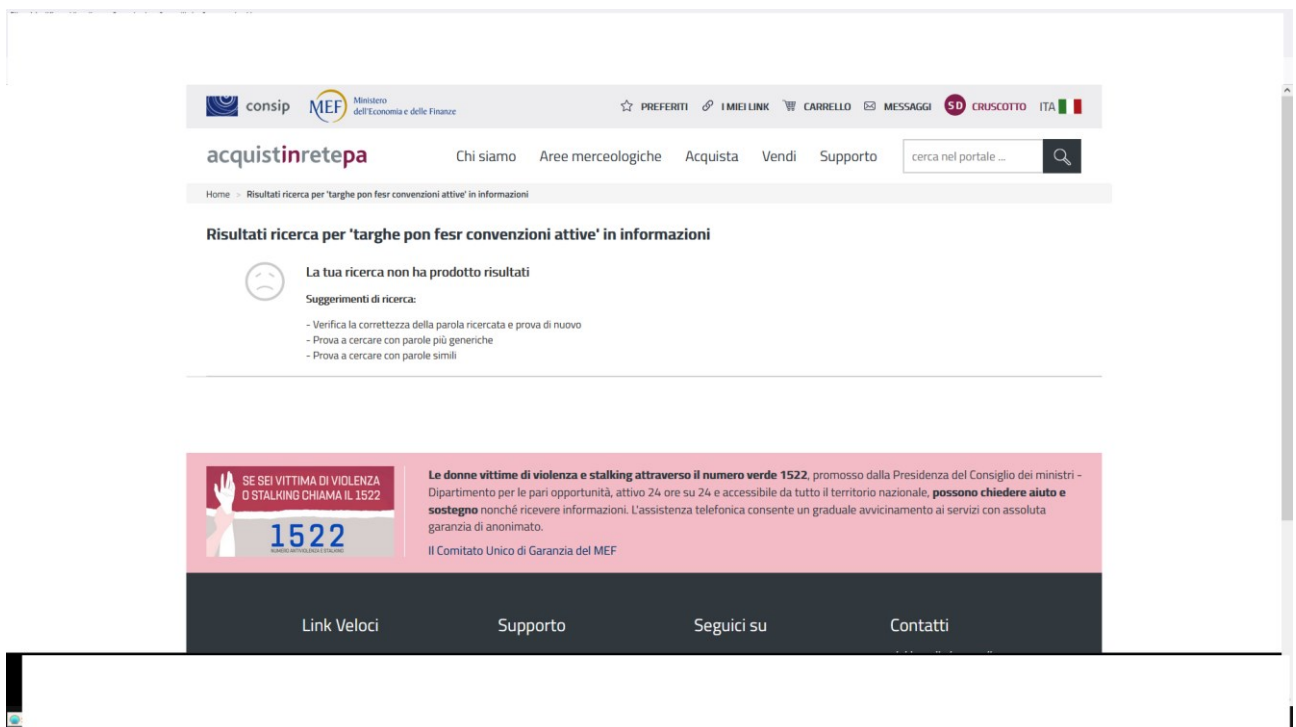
consip MEF Ministero dell'Economia e delle Finanze

PREFERITI I MIEI LINK CARRELLO MESSAGGI SD CRUSCOTTO ITA

acquistinretepa Chi siamo Aree merceologiche Acquista Vendi Supporto cerca nel portale ...

Home > Risultati ricerca per 'targhe pon fesr convenzioni attive' in informazioni

Risultati ricerca per 'targhe pon fesr convenzioni attive' in informazioni

La tua ricerca non ha prodotto risultati

Suggerimenti di ricerca:

- Verifica la correttezza della parola ricercata e prova di nuovo
- Prova a cercare con parole più generiche
- Prova a cercare con parole simili

SE SEI VITTIMA DI VIOLENZA O STALKING CHIAMA IL 1522

1522

NUMERO ANTIVIOLENZA E STALKING

**Le donne vittime di violenza e stalking attraverso il numero verde 1522**, promosso dalla Presidenza del Consiglio dei ministri - Dipartimento per le pari opportunità, attivo 24 ore su 24 e accessibile da tutto il territorio nazionale, **possono chiedere aiuto e sostegno** nonché ricevere informazioni. L'assistenza telefonica consente un graduale avvicinamento ai servizi con assoluta garanzia di anonimato.

Il Comitato Unico di Garanzia del MEF

Link Veloci Supporto Seguici su Contatti